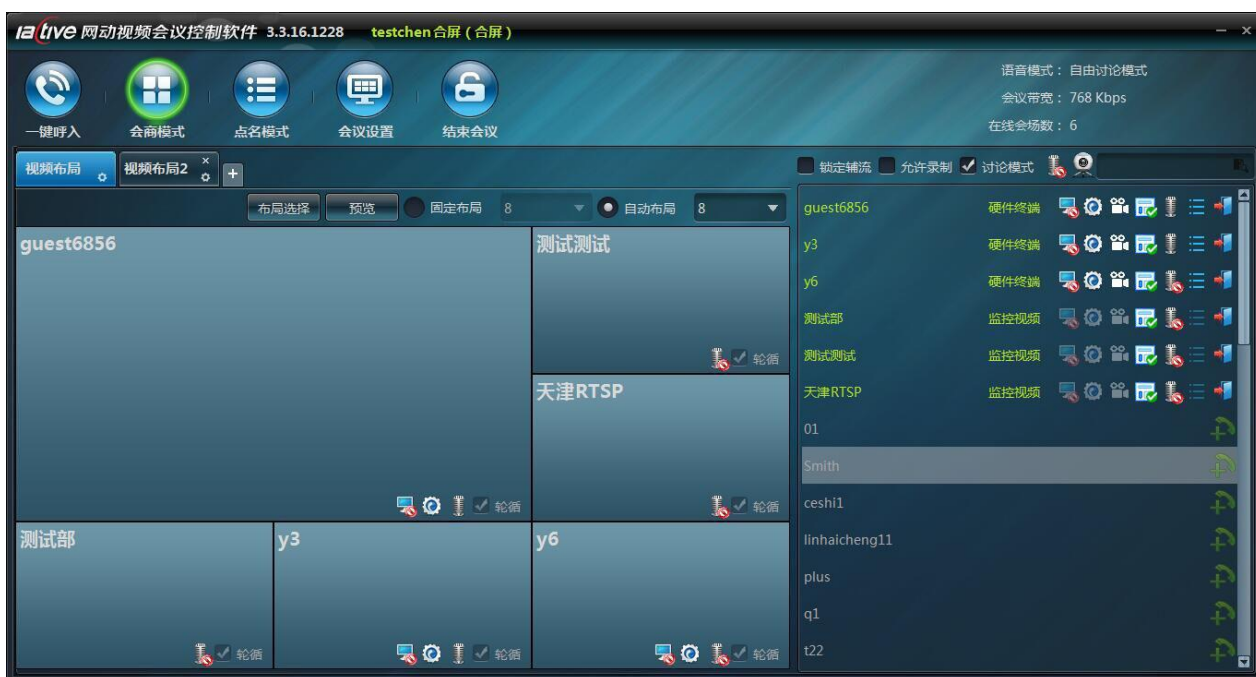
iactive 网动视频会议控制软件 3.3.16.1228 testchen 合屏（合屏）

一键呼入 会商模式 点名模式 会议设置 结束会议

语音模式：自由讨论模式
会议带宽：768 Kbps
在线会场数：6

视频布局 视频布局2 +

锁定辅流 允许录制 讨论模式

布局选择 预览 固定布局 8 自动布局 8

guest6856
测试测试
轮循
天津RTSP
轮循
轮循
测试部
轮循
y3
轮循
y6
轮循

| | |
|---|---|
| guest6856 | 硬件终端 |
| y3 | 硬件终端 |
| y6 | 硬件终端 |
| 测试部 | 监控视频 |
| 测试测试 | 监控视频 |
| 天津RTSP | 监控视频 |
| 01 | |
| Smith | |
| ceshi1 | |
| linhaicheng11 | |
| plus | |
| q1 | |
| t22 | |